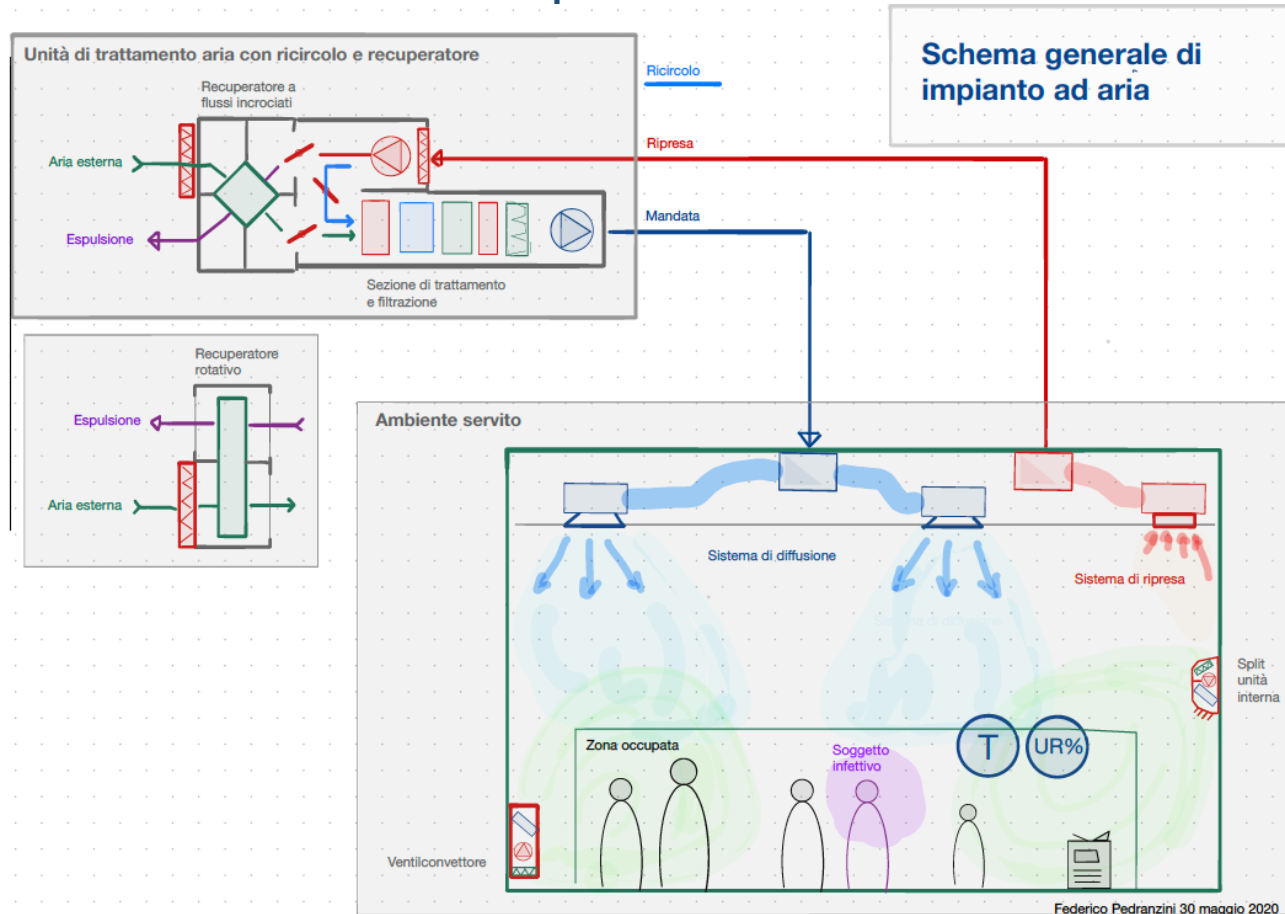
Unità di trattamento aria con ricircolo e recuperatore

Recuperatore a flussi incrociati

Aria esterna

Espulsione

Sezione di trattamento e filtrazione

Ricircolo

Ripresa

Mandata

Schema generale di impianto ad aria

Recuperatore rotativo

Espulsione

Aria esterna

Ambiente servito

Sistema di diffusione

Sistema di ripresa

Split unità interna

Zona occupata

Soggetto infettivo

T

UR%

Ventilconvettore

Federico Pedranzini 30 maggio 2020